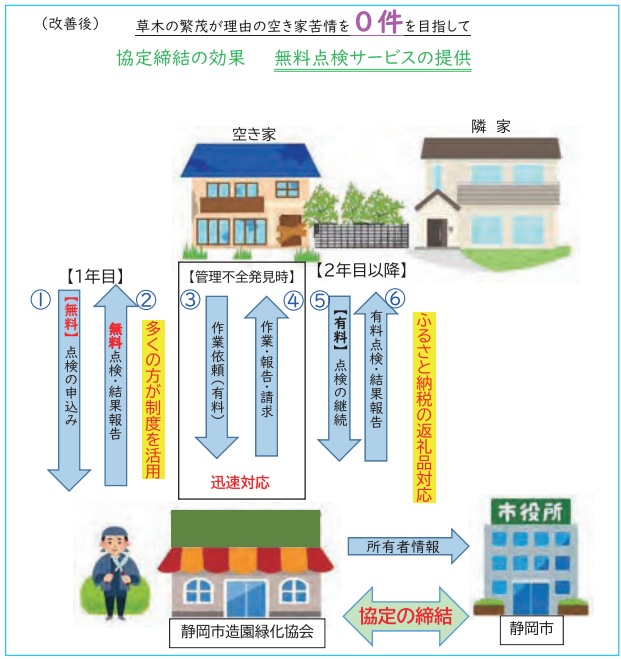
（改善後）　草木の繁茂が理由の空き家苦情を０件を目指して

協定締結の効果　　無料点検サービスの提供

空き家

隣 家

【1年目】

【管理不全発見時】

【2年目以降】

① 【無料】点検の申込み

② 無料点検・結果報告

多くの方が制度を活用

③ 作業依頼（有料）

④ 作業報告・請求

迅速対応

⑤ 【有料】点検の継続

⑥ 有料点検・結果報告

ふるさと納税の返礼品対応

所有者情報

市役所

協定の締結

静岡市造園緑化協会

静岡市